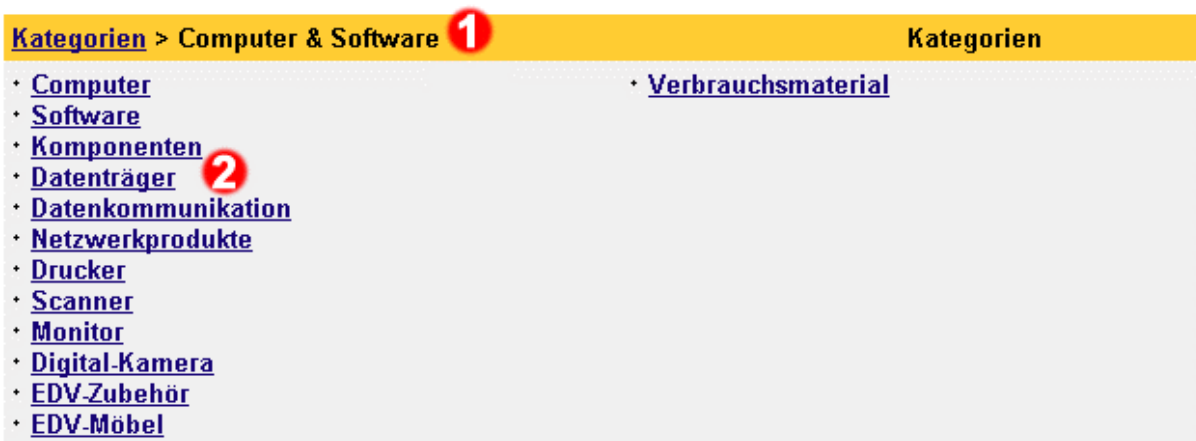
Kategorien > Computer & Software 1

Kategorien

- Computer
- Software
- Komponenten
- Datenträger
- Datenkommunikation
- Netzwerkprodukte
- Drucker
- Scanner
- Monitor
- Digital-Kamera
- EDV-Zubehör
- EDV-Möbel

2

- Verbrauchsmaterial